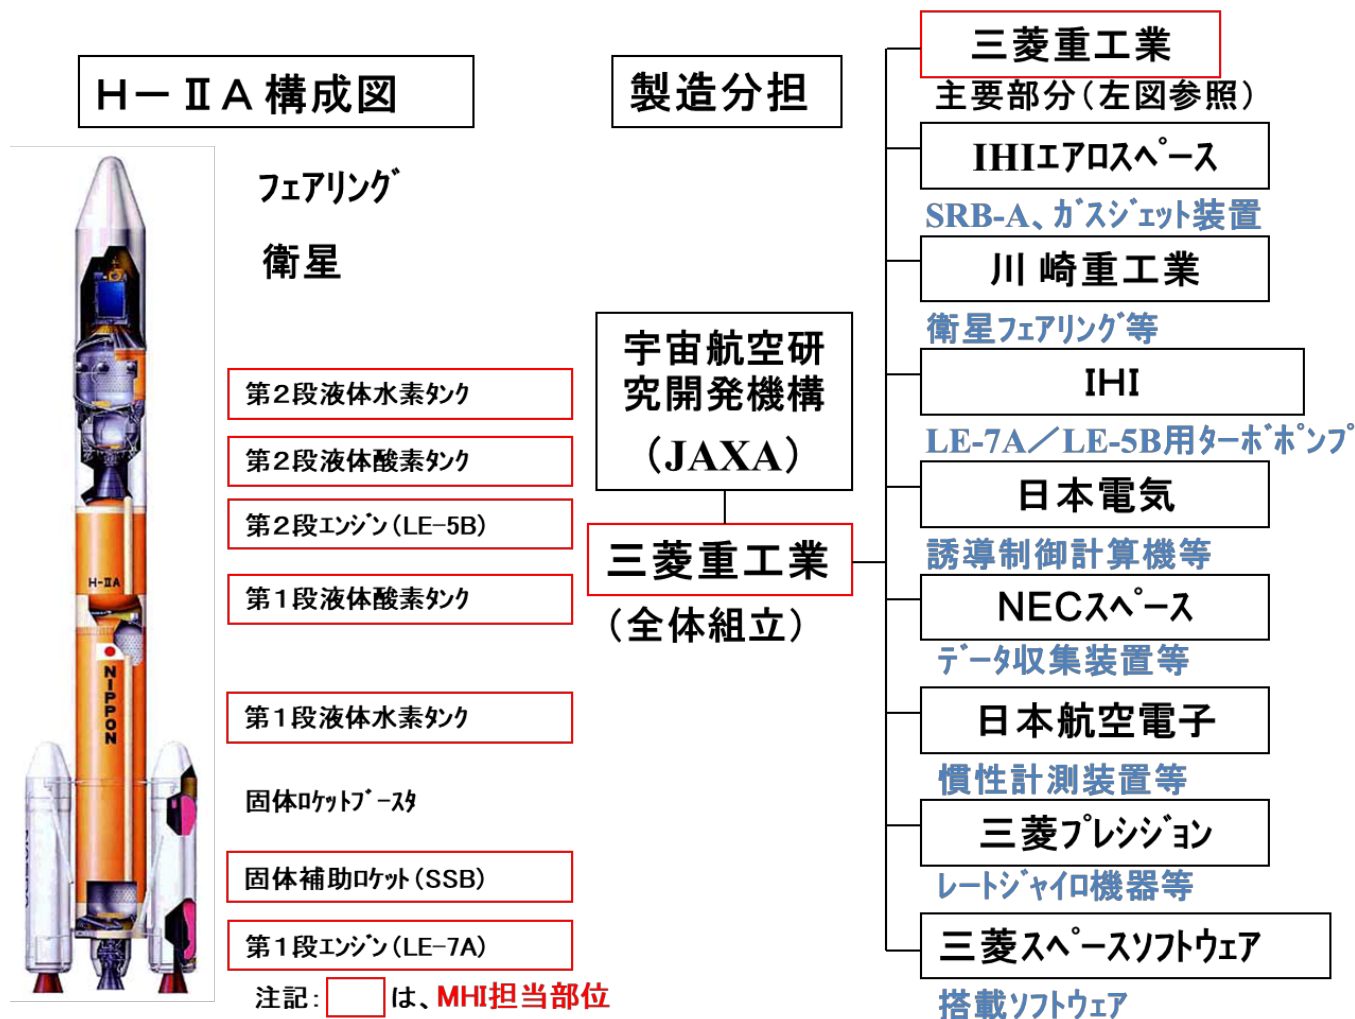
H－ⅡA 構成図

製造分担

フェアリング

衛星

第2段液体水素タンク

第2段液体酸素タンク

第2段エンジン（LE−5B）

第1段液体酸素タンク

第1段液体水素タンク

固体ロケットブースタ

固体補助ロケット（SSB）

第1段エンジン（LE−7A）

注記：　は、MHI担当部位

H-IIA

NIPPON

宇宙航空研究開発機構（JAXA）

三菱重工業（全体組立）

三菱重工業
主要部分（左図参照）

IHIエアロスペース
SRB-A、ガスジェット装置

川崎重工業
衛星フェアリング等

IHI
LE-7A／LE-5B用ターボポンプ

日本電気
誘導制御計算機等

NECスペース
データ収集装置等

日本航空電子
慣性計測装置等

三菱プレシジョン
レートジャイロ機器等

三菱スペースソフトウェア
搭載ソフトウェア